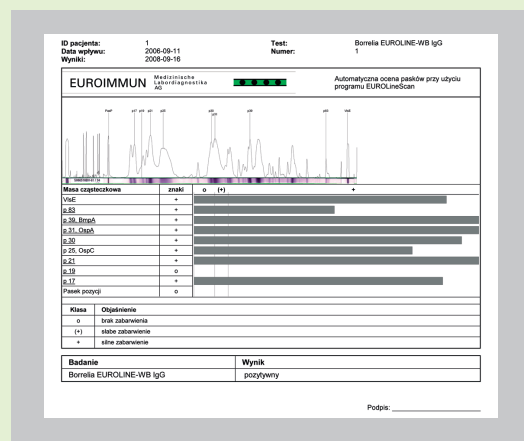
ID pacjenta: 1
Data wpływu: 2006-09-11
Wyniki: 2008-09-16

Test: Borrelia EUROLINE-WB IgG
Numer: 1

EUROIMMUN Medizinische Labordiagnostika AG

Automatyczna ocena pasków przy użyciu programu EUROLineScan

| Masa cząsteczkowa | znaki | o (+) + |
|---|---|---|
| VlsE | + | |
| p 83 | + | |
| p 39, BmpA | + | |
| p 31, OspA | + | |
| p 30 | + | |
| p 25, OspC | + | |
| p 21 | + | |
| p 19 | o | |
| p 17 | + | |
| Pasek pozycji | o | |

| Klasa | Objaśnienie |
|---|---|
| o | brak zabarwienia |
| (+) | słabe zabarwienie |
| + | silne zabarwienie |

| Badanie | Wynik |
|---|---|
| Borrelia EUROLINE-WB IgG | pozytywny |

Podpis: ____________________